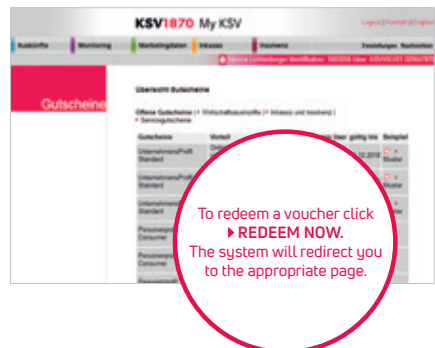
KSV1870 My KSV

Logout | Kontakt | Englisch

Auskünfte | Monitoring | Marketingdaten | Inkasso | Insolvenz | Einstellungen | Nachrichten

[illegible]

Gutscheine

Übersicht Gutscheine

Offene Gutscheine (> Wirtschaftsauskünfte | > Inkasso und Insolvenz | > Servicegutscheine

| Gutscheine | Vorteil | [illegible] gültig bis | Beispiel |
|---|---|---|---|
| UnternehmensProfil Standard | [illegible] | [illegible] | Muster |
| UnternehmensProfil Standard | | | Muster |
| UnternehmensProfil Standard | | | Muster |
| Personenprofil Consumer | | | |
| Personenprofil Consumer | | | |

To redeem a voucher click
▸ REDEEM NOW.
The system will redirect you to the appropriate page.